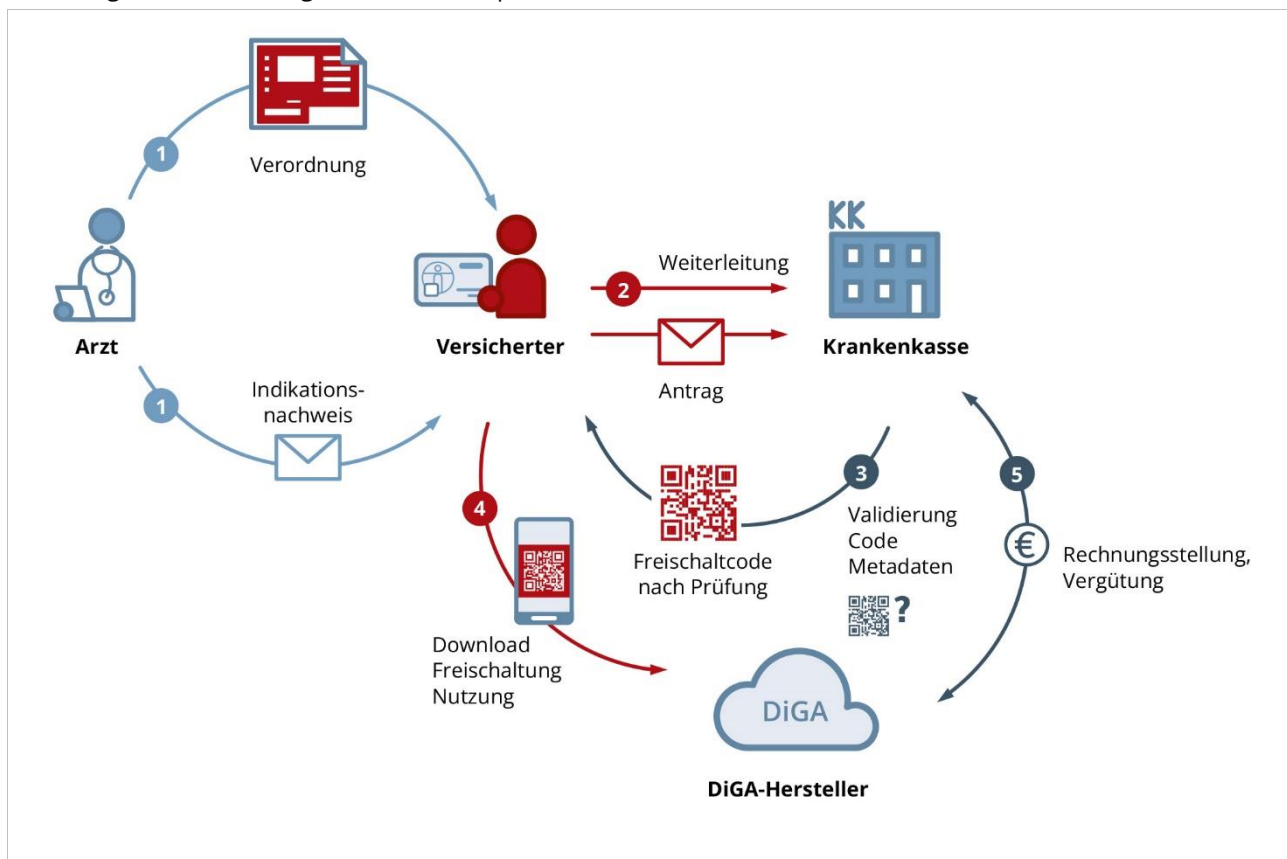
1

Verordnung

Arzt

1

Indikationsnachweis

Versicherter

2

Weiterleitung

Antrag

KK

Krankenkasse

Freischaltcode nach Prüfung

3

Validierung Code Metadaten

?

4

Download Freischaltung Nutzung

5

€

Rechnungsstellung, Vergütung

DiGA

DiGA-Hersteller